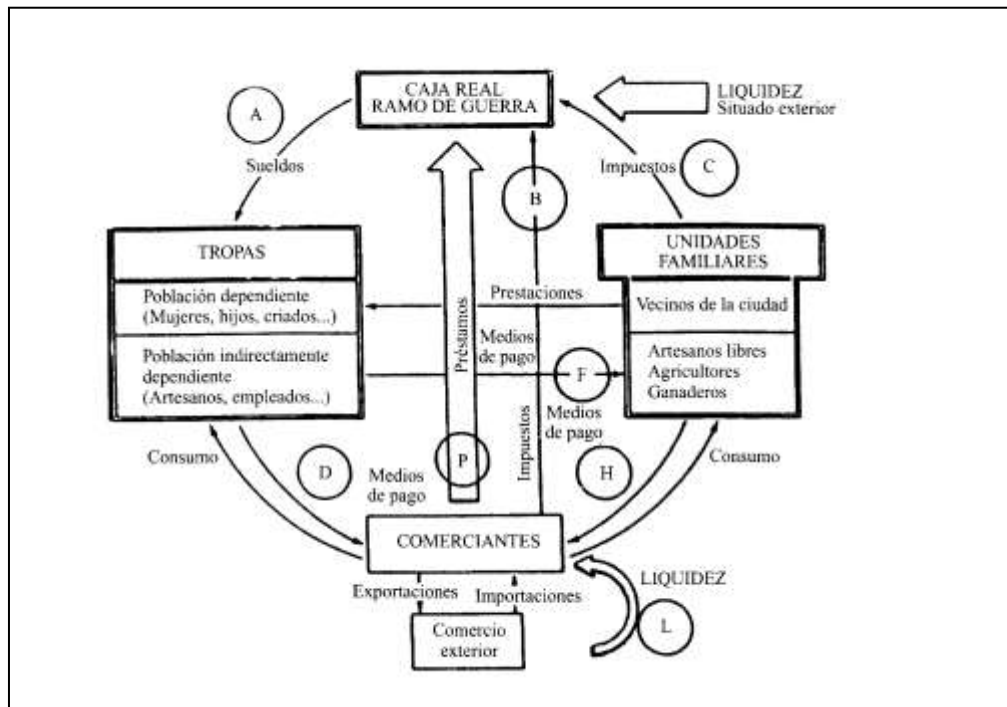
CAJA REAL
RAMO DE GUERRA

LIQUIDEZ
Situado exterior

A

Sueldos

B

Impuestos

C

TROPAS

Población dependiente
(Mujeres, hijos, criados...)

Población indirectamente dependiente
(Artesanos, empleados...)

UNIDADES FAMILIARES

Vecinos de la ciudad

Artesanos libres
Agricultores
Ganaderos

Prestaciones

Préstamos

Medios de pago

F

Medios de pago

Impuestos

Consumo

D

P

Medios de pago

H

Consumo

COMERCIANTES

Exportaciones

Importaciones

Comercio exterior

LIQUIDEZ

L